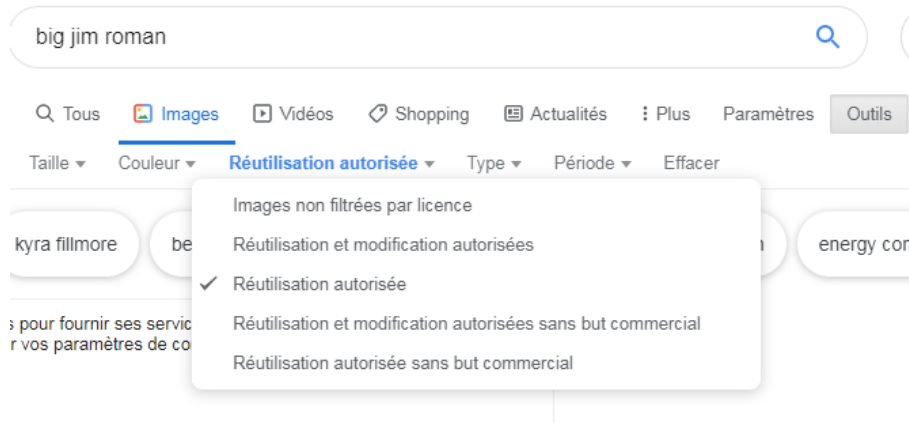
big jim roman

Tous Images Vidéos Shopping Actualités Plus Paramètres Outils

Taille Couleur Réutilisation autorisée Type Période Effacer

kyra fillmore be n energy cor

s pour fournir ses servic
r vos paramètres de co

Images non filtrées par licence
Réutilisation et modification autorisées
✓ Réutilisation autorisée
Réutilisation et modification autorisées sans but commercial
Réutilisation autorisée sans but commercial